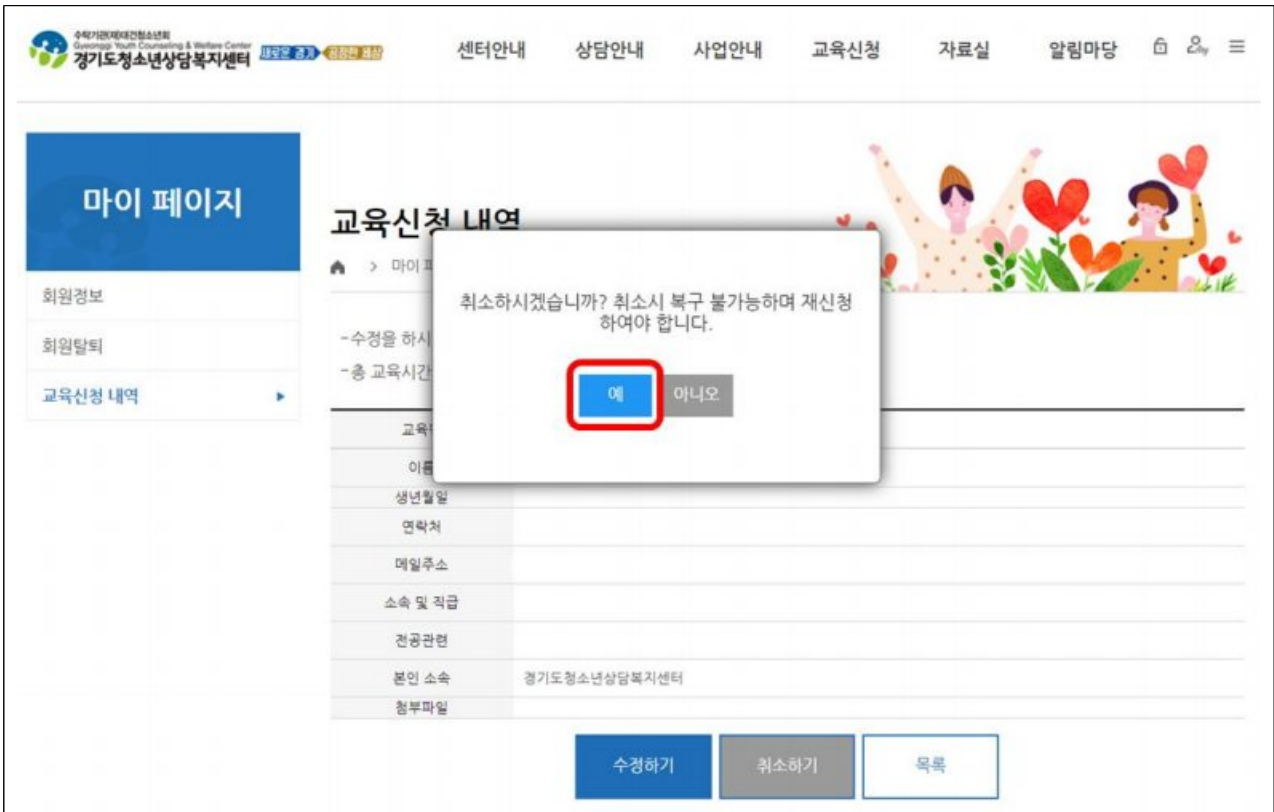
수탁기관(재)대건청소년회
Gyeonggi Youth Counseling & Welfare Center
경기도청소년상담복지센터 새로운 경기 공정한 세상

센터안내 상담안내 사업안내 교육신청 자료실 알림마당

마이 페이지

회원정보
회원탈퇴
교육신청 내역

교육신청 내역

마이 페

-수정을 하시
-총 교육시간

취소하시겠습니까? 취소시 복구 불가능하며 재신청하여야 합니다.

예 아니오

교육
이름
생년월일
연락처
메일주소
소속 및 직급
전공관련
본인 소속 경기도청소년상담복지센터
첨부파일

수정하기 취소하기 목록